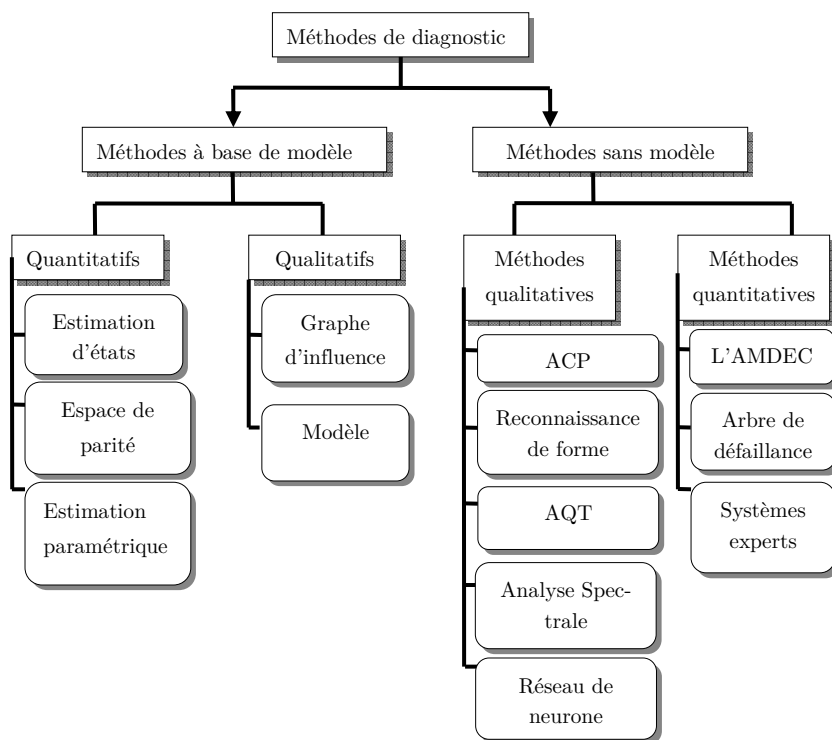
Méthodes de diagnostic

Méthodes à base de modèle

Méthodes sans modèle

Quantitatifs

Estimation d'états

Espace de parité

Estimation paramétrique

Qualitatifs

Graphe d'influence

Modèle

Méthodes qualitatives

ACP

Reconnaissance de forme

AQT

Analyse Spectrale

Réseau de neurone

Méthodes quantitatives

L'AMDEC

Arbre de défaillance

Systèmes experts